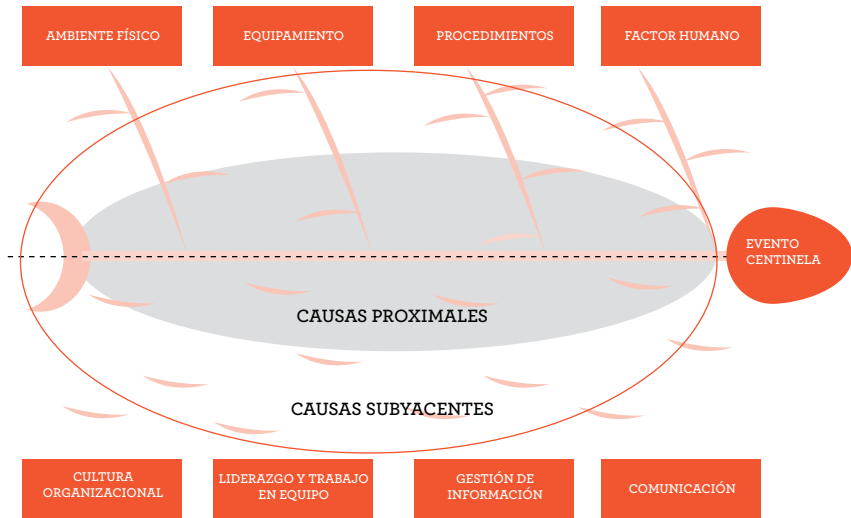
AMBIENTE FÍSICO

EQUIPAMIENTO

PROCEDIMIENTOS

FACTOR HUMANO

EVENTO CENTINELA

CAUSAS PROXIMALES

CAUSAS SUBYACENTES

CULTURA ORGANIZACIONAL

LIDERAZGO Y TRABAJO EN EQUIPO

GESTIÓN DE INFORMACIÓN

COMUNICACIÓN